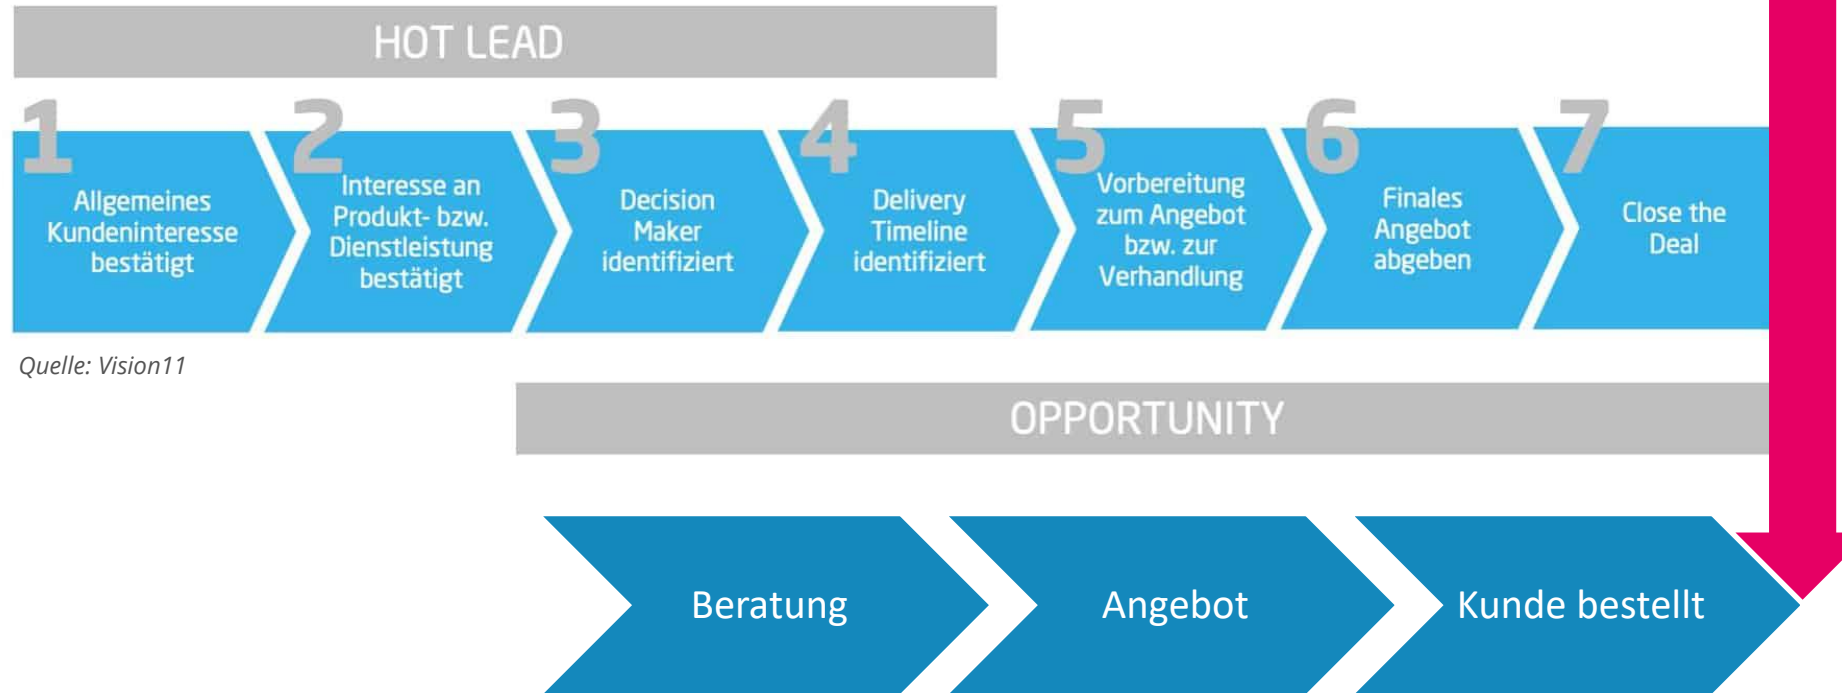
HOT LEAD

1 Allgemeines Kundeninteresse bestätigt

2 Interesse an Produkt- bzw. Dienstleistung bestätigt

3 Decision Maker identifiziert

4 Delivery Timeline identifiziert

5 Vorbereitung zum Angebot bzw. zur Verhandlung

6 Finales Angebot abgeben

7 Close the Deal

Quelle: Vision11

OPPORTUNITY

Beratung

Angebot

Kunde bestellt